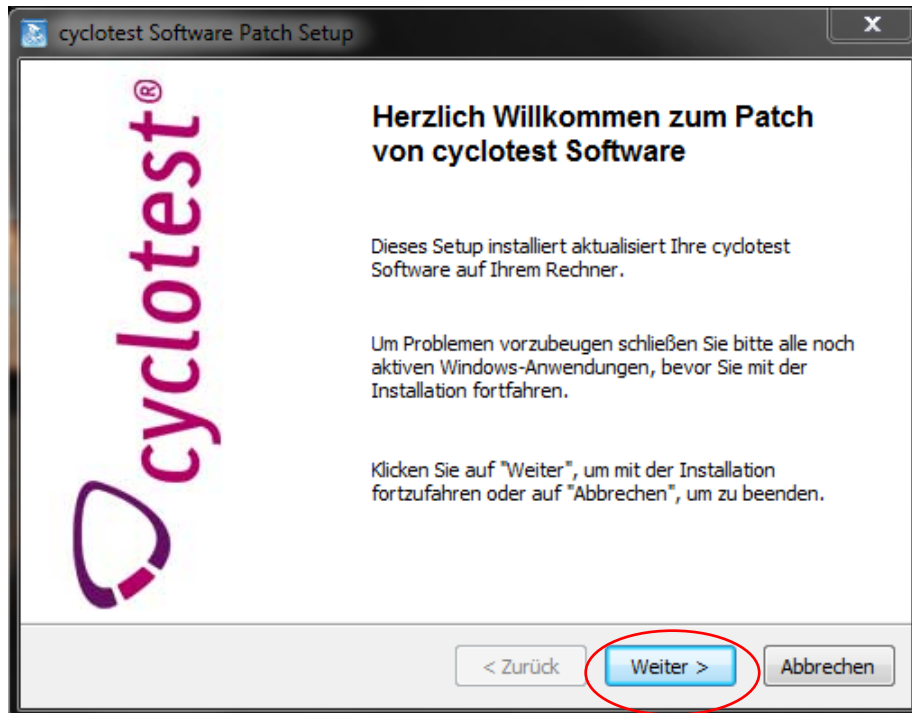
cyclotest Software Patch Setup

cyclotest®

Herzlich Willkommen zum Patch von cyclotest Software

Dieses Setup installiert aktualisiert Ihre cyclotest Software auf Ihrem Rechner.

Um Problemen vorzubeugen schließen Sie bitte alle noch aktiven Windows-Anwendungen, bevor Sie mit der Installation fortfahren.

Klicken Sie auf "Weiter", um mit der Installation fortzufahren oder auf "Abbrechen", um zu beenden.

< Zurück

Weiter >

Abbrechen